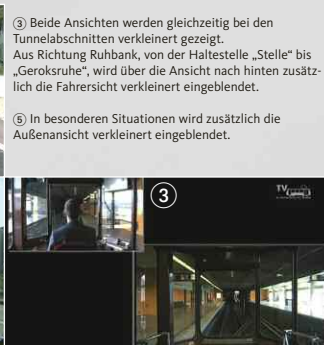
③ Beide Ansichten werden gleichzeitig bei den Tunnelabschnitten verkleinert gezeigt.
Aus Richtung Ruhbank, von der Haltestelle „Stelle“ bis „Geroksruhe“, wird über die Ansicht nach hinten zusätzlich die Fahrersicht verkleinert eingeblendet.

⑤ In besonderen Situationen wird zusätzlich die Außenansicht verkleinert eingeblendet.

③

TV